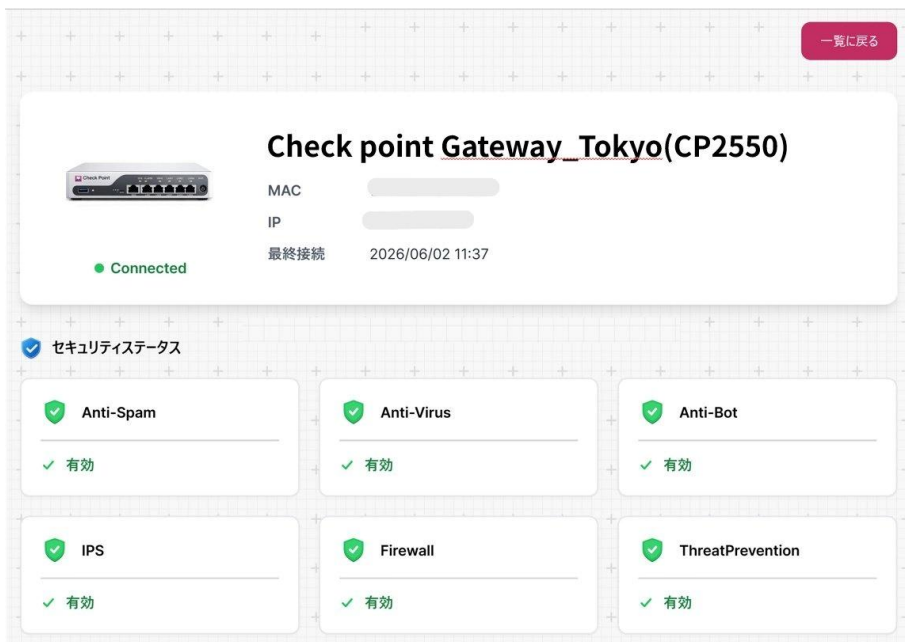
一覧に戻る

Check Point

Check point Gateway_Tokyo(CP2550)

MAC

IP

最終接続 2026/06/02 11:37

● Connected

セキュリティステータス

Anti-Spam

✓ 有効

Anti-Virus

✓ 有効

Anti-Bot

✓ 有効

IPS

✓ 有効

Firewall

✓ 有効

ThreatPrevention

✓ 有効